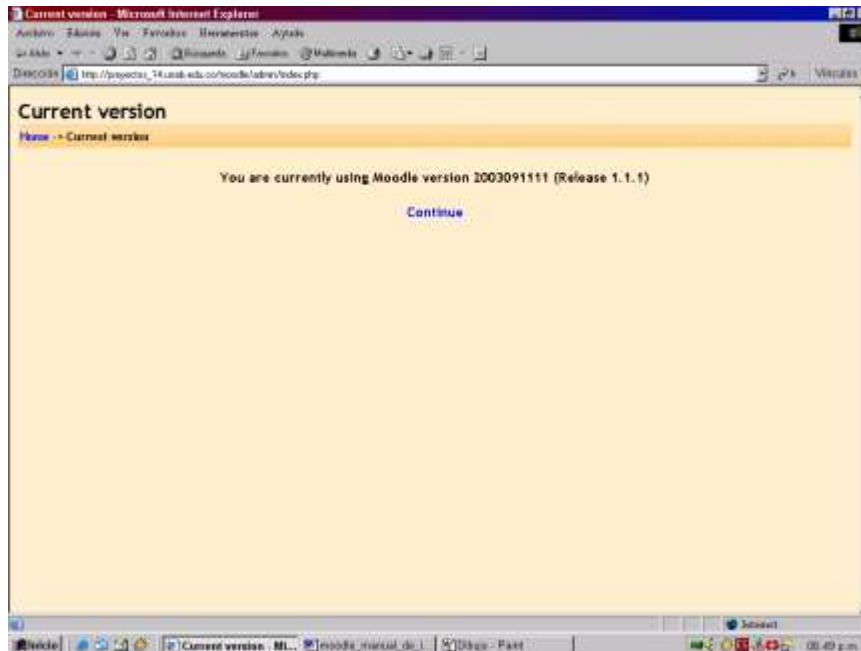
Current version - Microsoft Internet Explorer

Archivo Edición Ver Favoritos Herramientas Ayuda

Atrás Búsqueda Favoritos Multimedia

Dirección http://proyectos_14.unab.edu.co/moodle/admin/index.php

Vínculos

Current version

Home -> Current version

You are currently using Moodle version 2003091111 (Release 1.1.1)

Continue

Internet

Inicio Current version - Mi... moodle_manual_de_i... Dibujo - Paint

08:49 p.m.